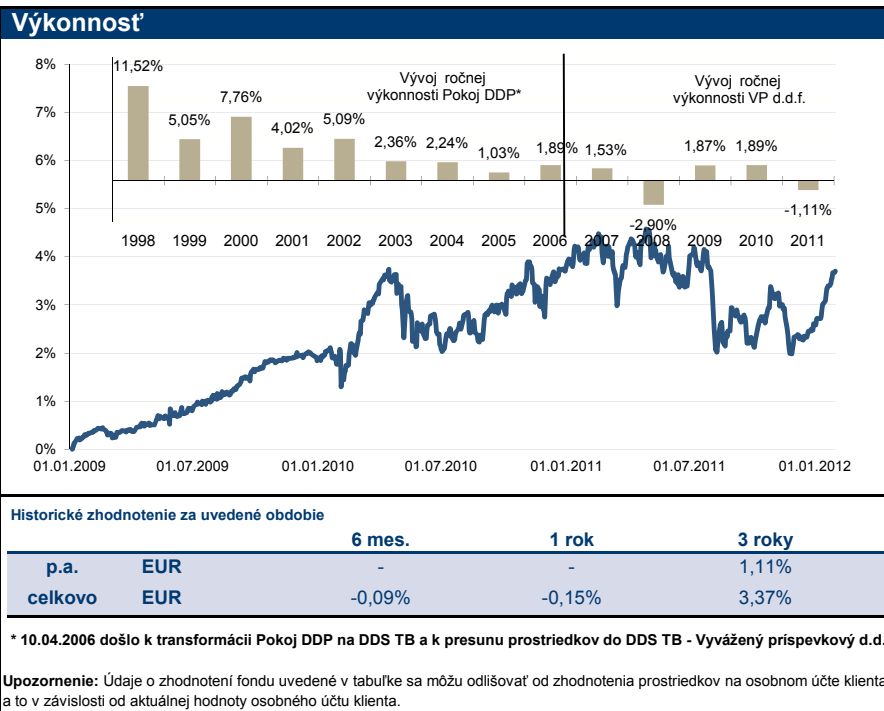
Výkonnosť

8%
7%
6%
5%
4%
3%
2%
1%
0%

11,52%
5,05%
7,76%
4,02%
5,09%
2,36%
2,24%
1,03%
1,89%
1,53%
-2,90%
1,87%
1,89%
-1,11%

Vývoj ročnej výkonnosti Pokoj DDP*

Vývoj ročnej výkonnosti VP d.d.f.

1998 1999 2000 2001 2002 2003 2004 2005 2006 2007 2008 2009 2010 2011

01.01.2009 01.07.2009 01.01.2010 01.07.2010 01.01.2011 01.07.2011 01.01.2012

Historické zhodnotenie za uvedené obdobie

| | | 6 mes. | 1 rok | 3 roky |
|---|---|---|---|---|
| p.a. | EUR | - | - | 1,11% |
| celkovo | EUR | -0,09% | -0,15% | 3,37% |

* 10.04.2006 došlo k transformácii Pokoj DDP na DDS TB a k presunu prostriedkov do DDS TB - Vyvážený príspevkový d.d.

Upozornenie: Údaje o zhodnotení fondu uvedené v tabuľke sa môžu odlišovať od zhodnotenia prostriedkov na osobnom účte klienta a to v závislosti od aktuálnej hodnoty osobného účtu klienta.